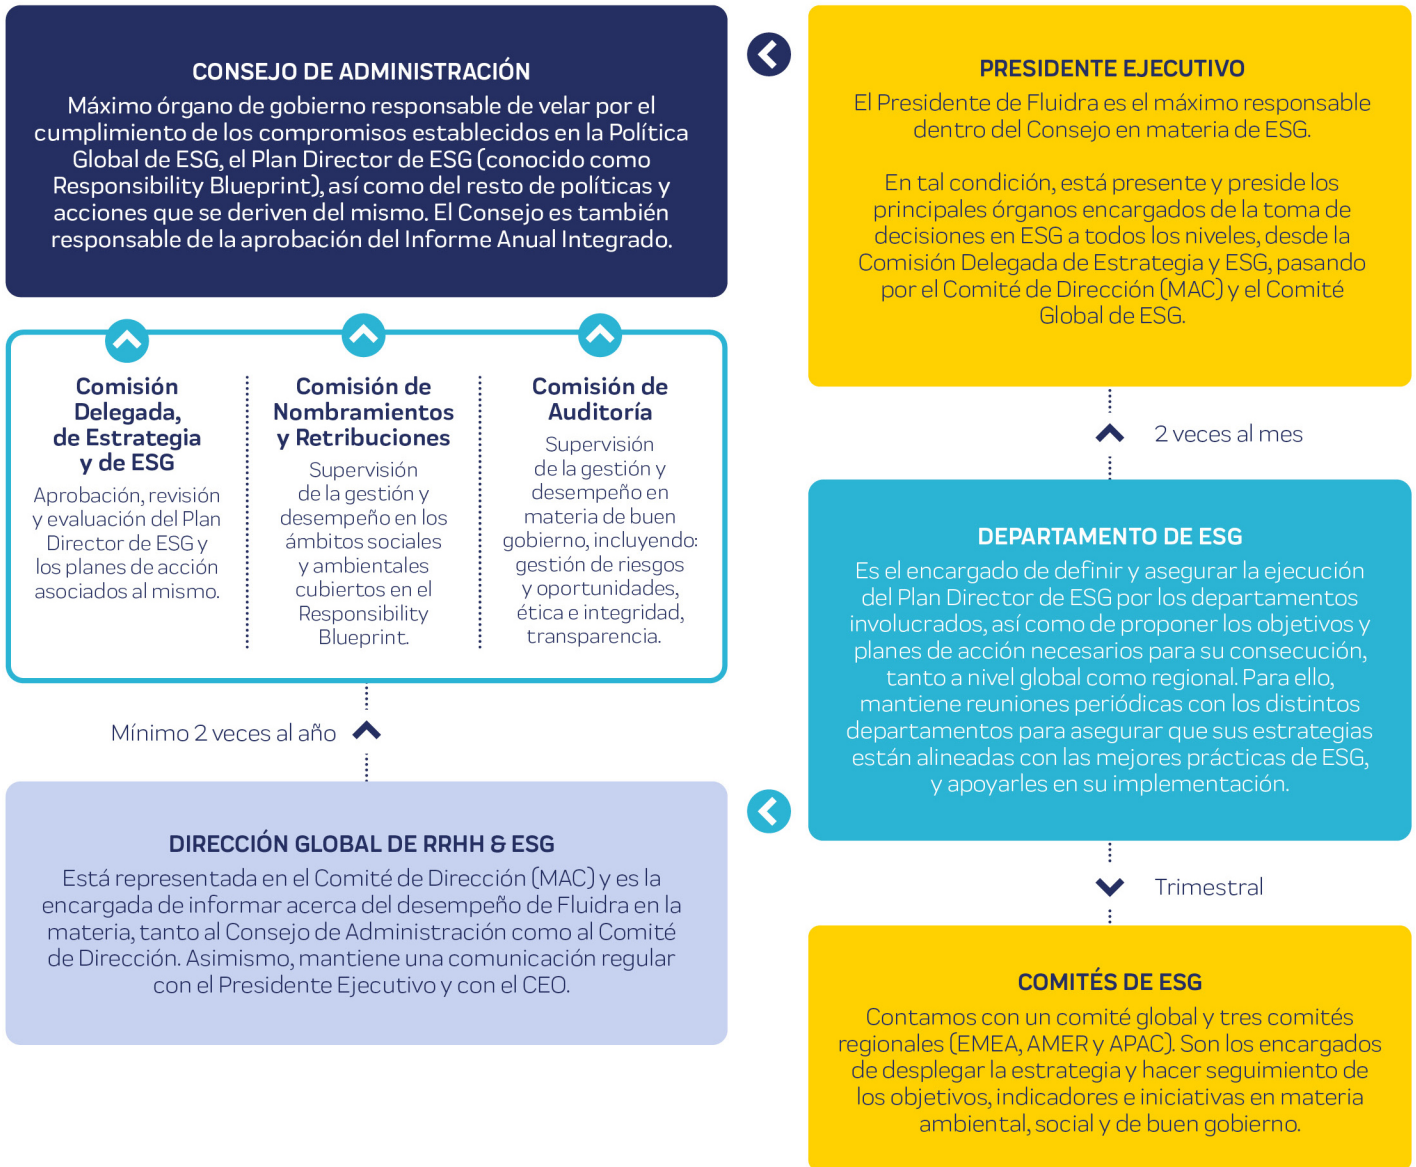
CONSEJO DE ADMINISTRACIÓN
Máximo órgano de gobierno responsable de velar por el cumplimiento de los compromisos establecidos en la Política Global de ESG, el Plan Director de ESG (conocido como Responsibility Blueprint), así como del resto de políticas y acciones que se deriven del mismo. El Consejo es también responsable de la aprobación del Informe Anual Integrado.

Comisión Delegada, de Estrategia y de ESG
Aprobación, revisión y evaluación del Plan Director de ESG y los planes de acción asociados al mismo.

Comisión de Nombramientos y Retribuciones
Supervisión de la gestión y desempeño en los ámbitos sociales y ambientales cubiertos en el Responsibility Blueprint.

Comisión de Auditoría
Supervisión de la gestión y desempeño en materia de buen gobierno, incluyendo: gestión de riesgos y oportunidades, ética e integridad, transparencia.

Mínimo 2 veces al año

DIRECCIÓN GLOBAL DE RRHH & ESG
Está representada en el Comité de Dirección (MAC) y es la encargada de informar acerca del desempeño de Fluidra en la materia, tanto al Consejo de Administración como al Comité de Dirección. Asimismo, mantiene una comunicación regular con el Presidente Ejecutivo y con el CEO.

PRESIDENTE EJECUTIVO
El Presidente de Fluidra es el máximo responsable dentro del Consejo en materia de ESG.

En tal condición, está presente y preside los principales órganos encargados de la toma de decisiones en ESG a todos los niveles, desde la Comisión Delegada de Estrategia y ESG, pasando por el Comité de Dirección (MAC) y el Comité Global de ESG.

2 veces al mes

DEPARTAMENTO DE ESG
Es el encargado de definir y asegurar la ejecución del Plan Director de ESG por los departamentos involucrados, así como de proponer los objetivos y planes de acción necesarios para su consecución, tanto a nivel global como regional. Para ello, mantiene reuniones periódicas con los distintos departamentos para asegurar que sus estrategias están alineadas con las mejores prácticas de ESG, y apoyarles en su implementación.

Trimestral

COMITÉS DE ESG
Contamos con un comité global y tres comités regionales (EMEA, AMER y APAC). Son los encargados de desplegar la estrategia y hacer seguimiento de los objetivos, indicadores e iniciativas en materia ambiental, social y de buen gobierno.